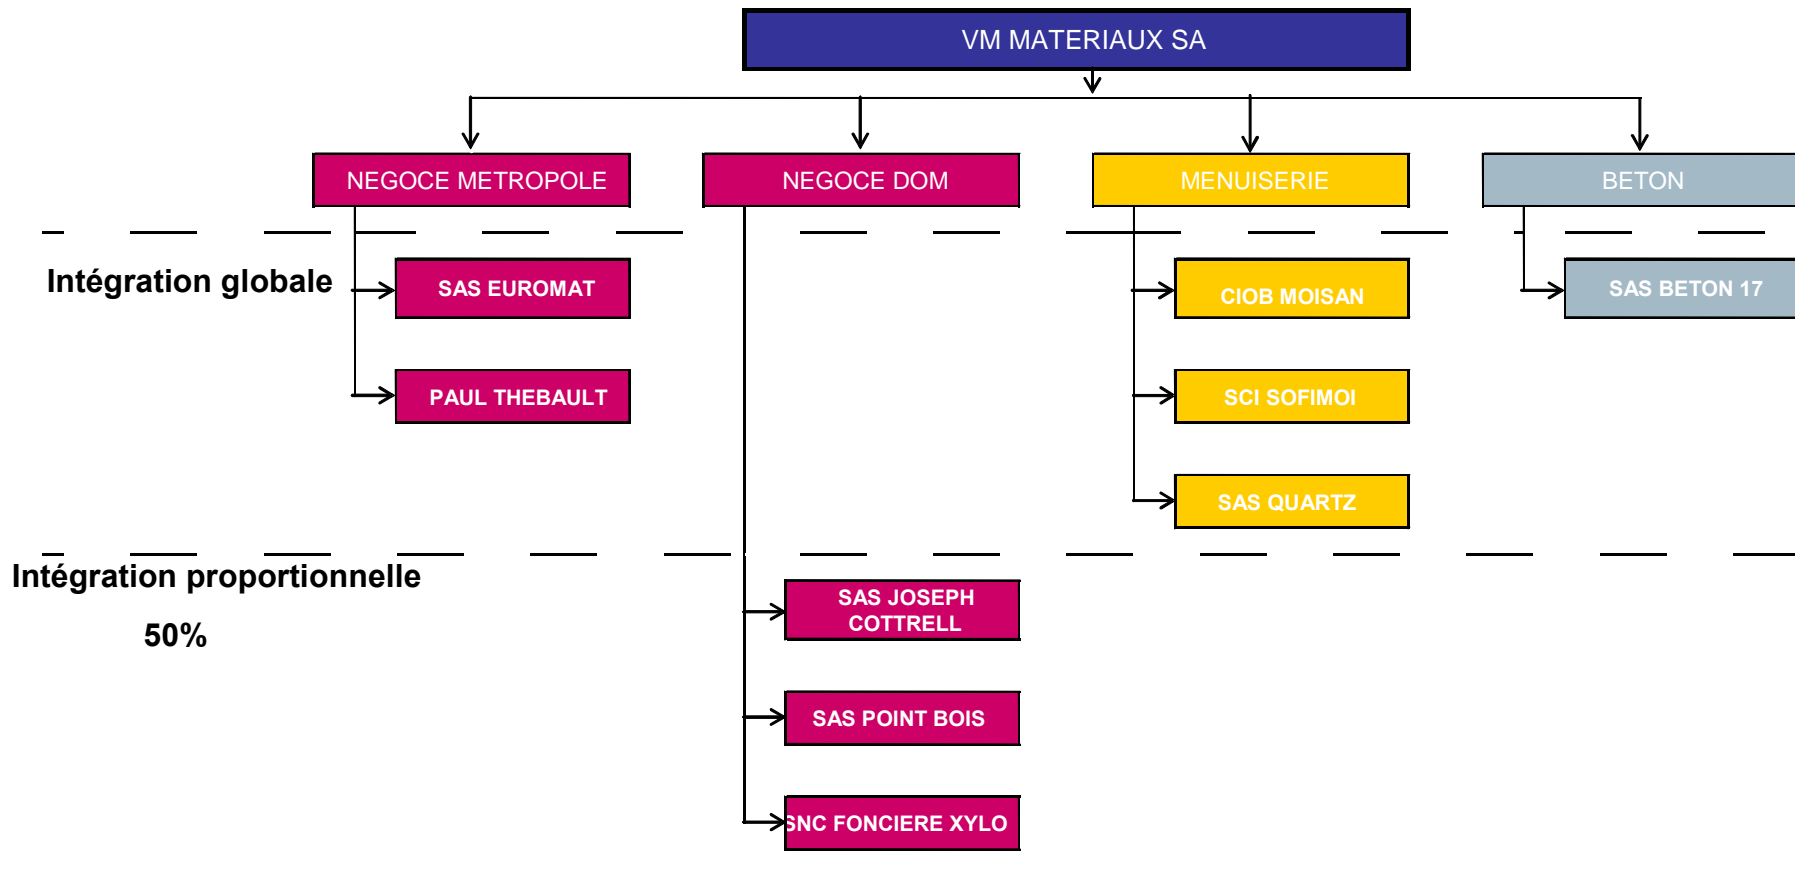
VM MATERIAUX SA

NEGOCE METROPOLE

NEGOCE DOM

MENUISERIE

BETON

Intégration globale

SAS EUROMAT

PAUL THEBAULT

CIOB MOISAN

SCI SOFIMOI

SAS QUARTZ

SAS BETON 17

Intégration proportionnelle

50%

SAS JOSEPH COTTRELL

SAS POINT BOIS

SNC FONCIERE XYLO